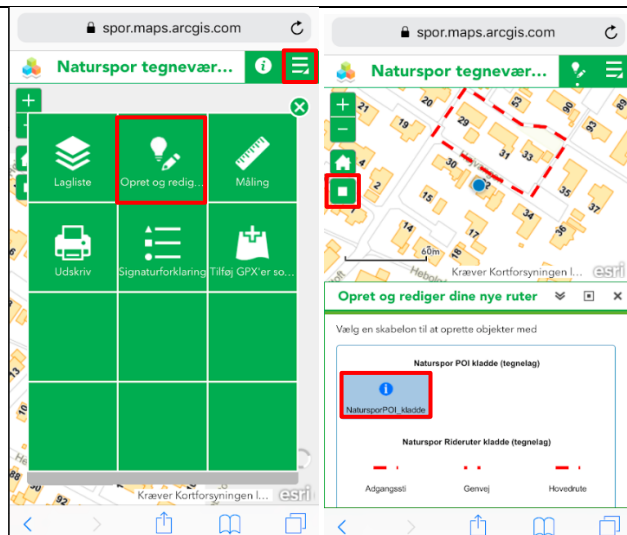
spor.maps.arcgis.com

Naturspor tegneværk...

Lagliste

Opret og redig...

Måling

Udskriv

Signaturforklaring

Tilføj GPX'er so...

Kræver Kortforsyningen l...

esri

spor.maps.arcgis.com

Naturspor tegnevær...

29

31

33

30

15

35

60m

Hebo

Kræver Kortforsyningen l...

esri

Opret og rediger dine nye ruter

Vælg en skabelon til at oprette objekter med

Naturspor POI kladde (tegnelag)

NatursporPOI_kladde

Naturspor Rideruter kladde (tegnelag)

Adgangssti

Genvej

Hovedrute